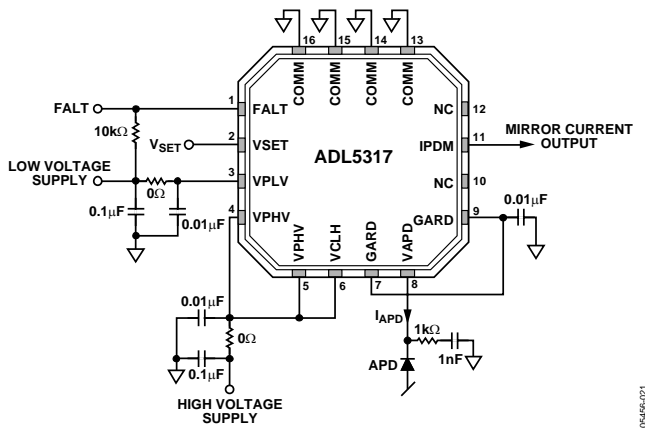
16 15 14 13

COMM COMM COMM COMM

FALT
1 FALT
10kΩ
$V_{SET}$
2 VSET
LOW VOLTAGE SUPPLY
3 VPLV
0Ω
0.1μF
0.01μF
4 VPHV

ADL5317

NC 12
IPDM 11
MIRROR CURRENT OUTPUT
NC 10
GARD 9
0.01μF

VPHV VCLH GARD VAPD
5 6 7 8

0.01μF
0Ω
0.1μF
HIGH VOLTAGE SUPPLY

$I_{APD}$
1kΩ
1nF
APD

05456-021